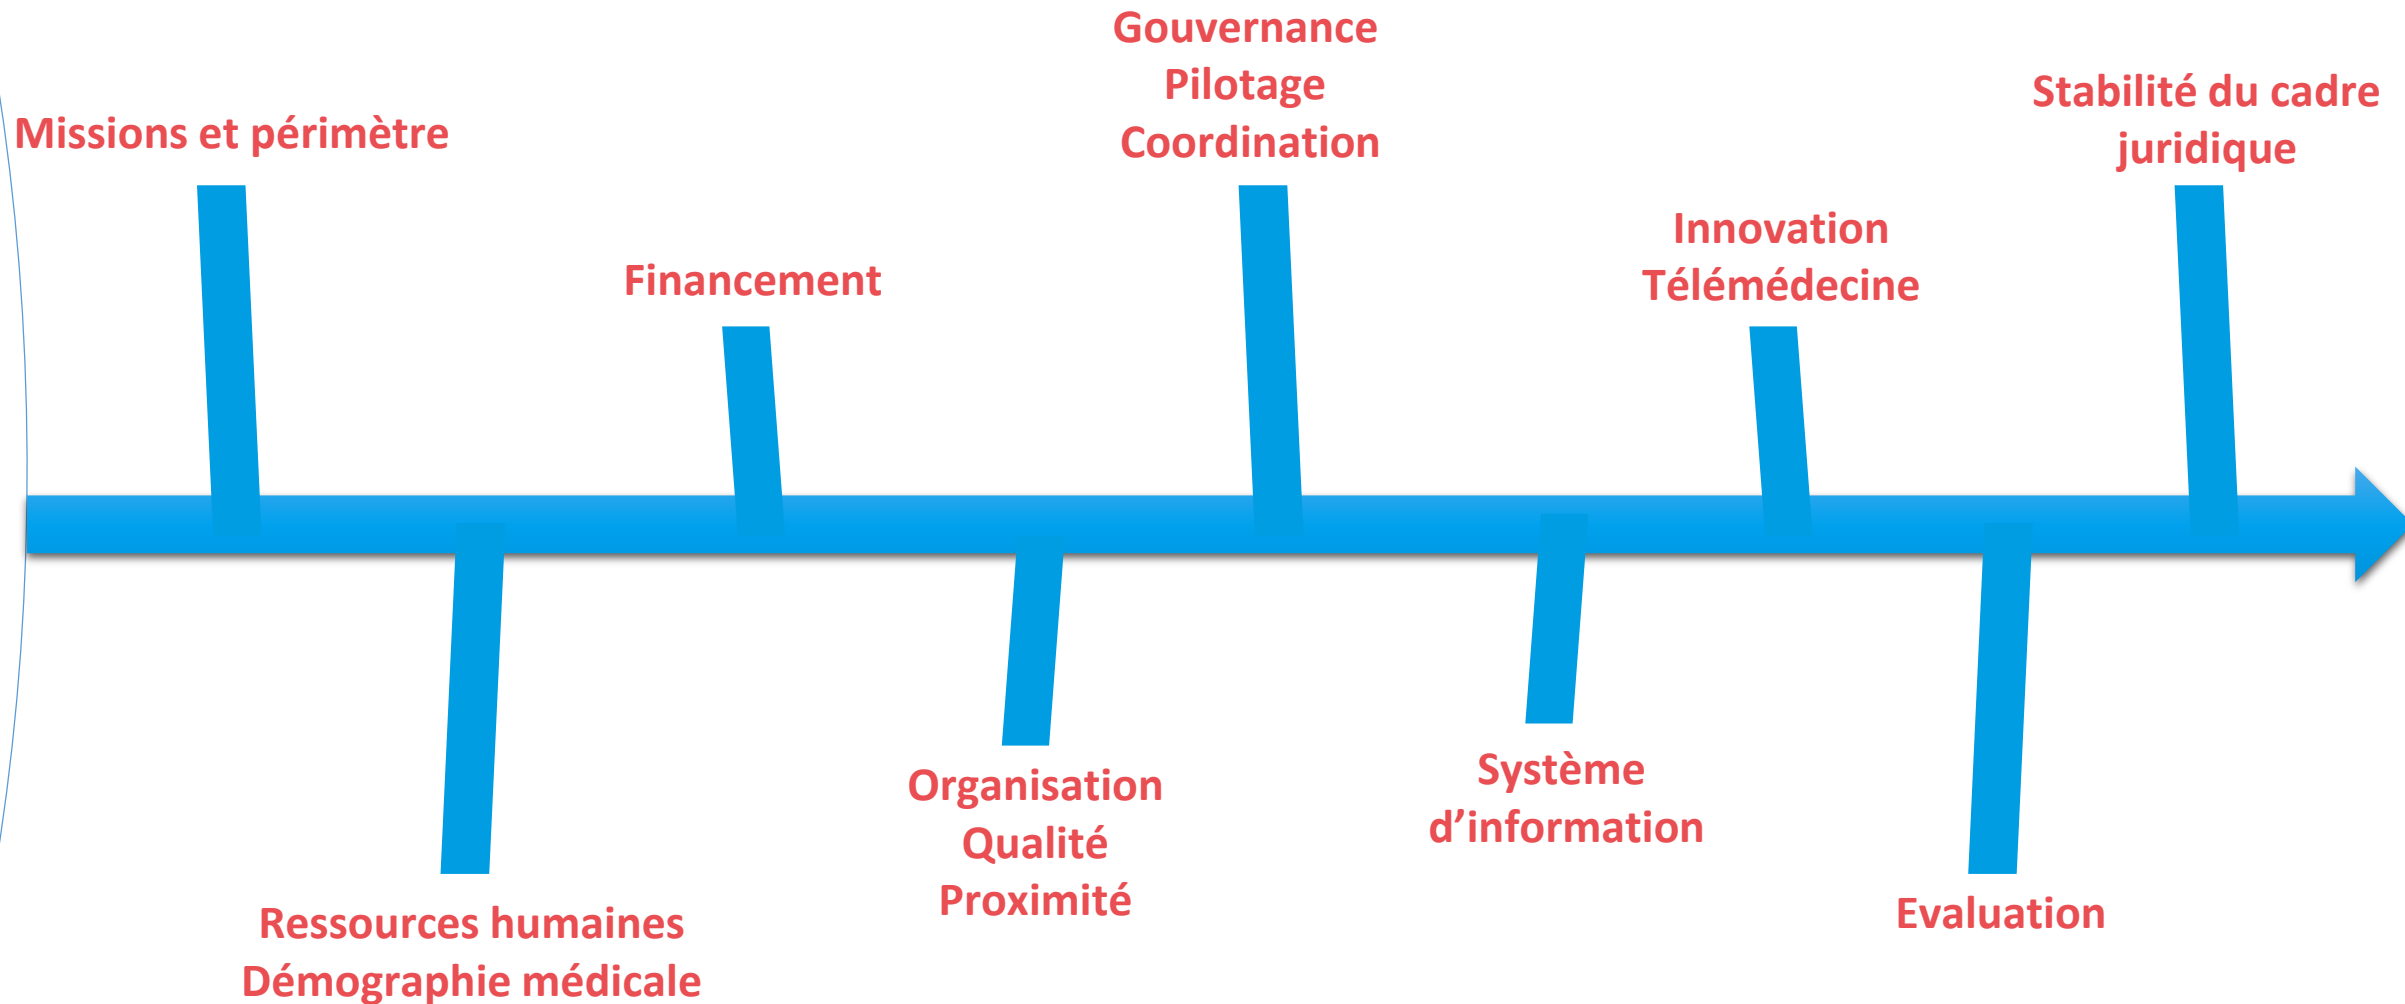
Missions et périmètre

Financement

Gouvernance
Pilotage
Coordination

Innovation
Télémédecine

Stabilité du cadre juridique

Ressources humaines
Démographie médicale

Organisation
Qualité
Proximité

Système d'information

Evaluation